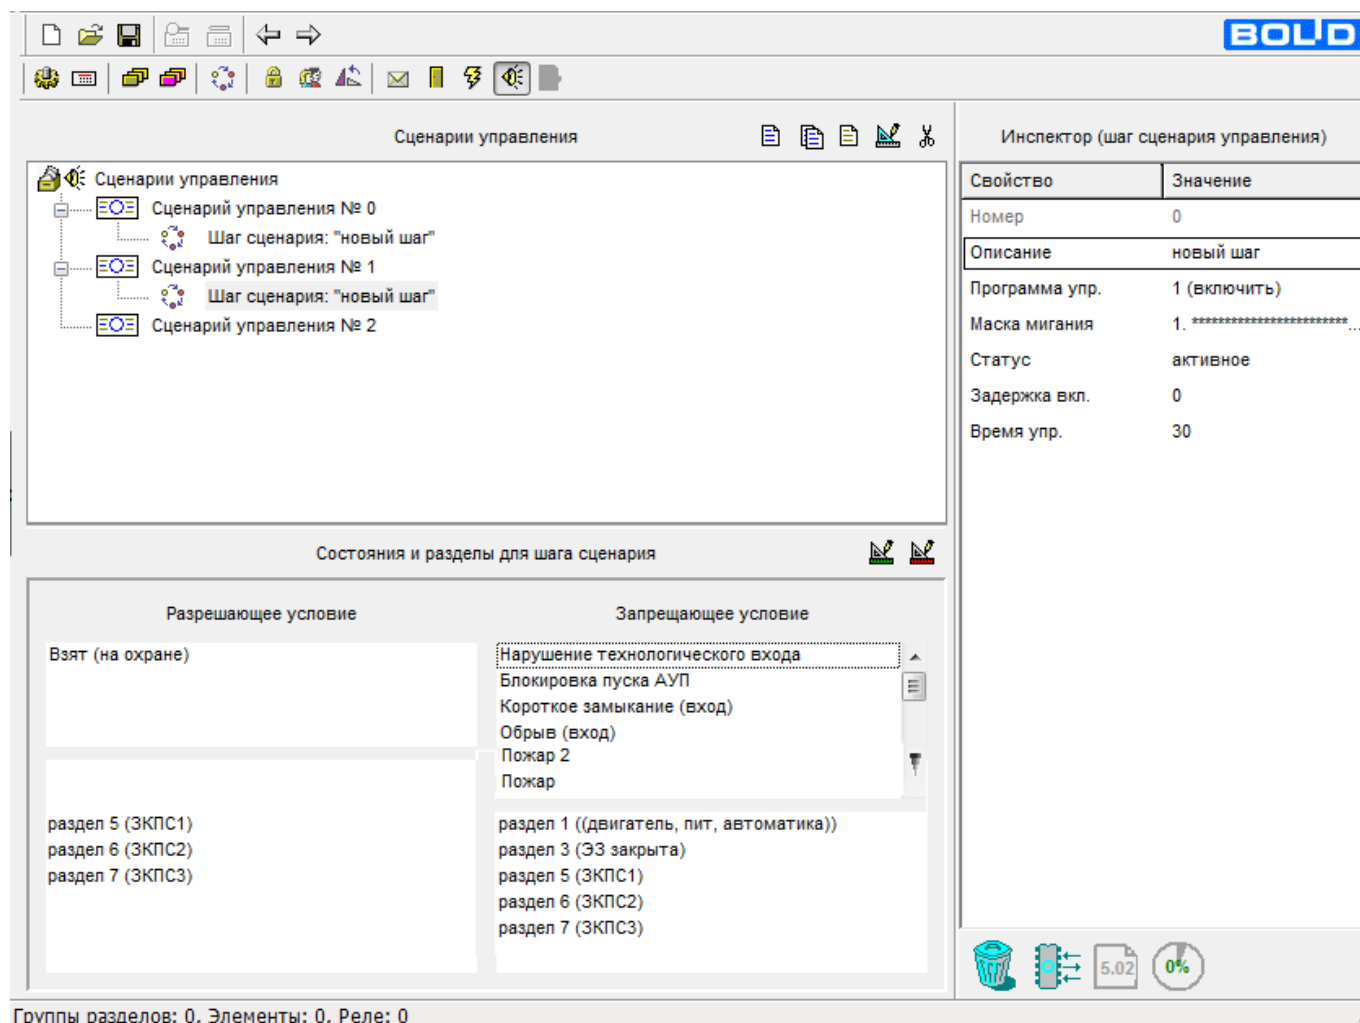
BOLID

Сценарии управления

Сценарии управления
Сценарий управления № 0
Шаг сценария: "новый шаг"
Сценарий управления № 1
Шаг сценария: "новый шаг"
Сценарий управления № 2

Состояния и разделы для шага сценария

Разрешающее условие

Запрещающее условие

Взят (на охране)

Нарушение технологического входа
Блокировка пуска АУП
Короткое замыкание (вход)
Обрыв (вход)
Пожар 2
Пожар

раздел 5 (ЗКПС1)
раздел 6 (ЗКПС2)
раздел 7 (ЗКПС3)

раздел 1 ((двигатель, пит, автоматика))
раздел 3 (ЭЗ закрыта)
раздел 5 (ЗКПС1)
раздел 6 (ЗКПС2)
раздел 7 (ЗКПС3)

Инспектор (шаг сценария управления)

| Свойство | Значение |
|---|---|
| Номер | 0 |
| Описание | новый шаг |
| Программа упр. | 1 (включить) |
| Маска мигания | 1. ************************ |
| Статус | активное |
| Задержка вкл. | 0 |
| Время упр. | 30 |

5.02
0%

Группы разделов: 0, Элементы: 0, Реле: 0